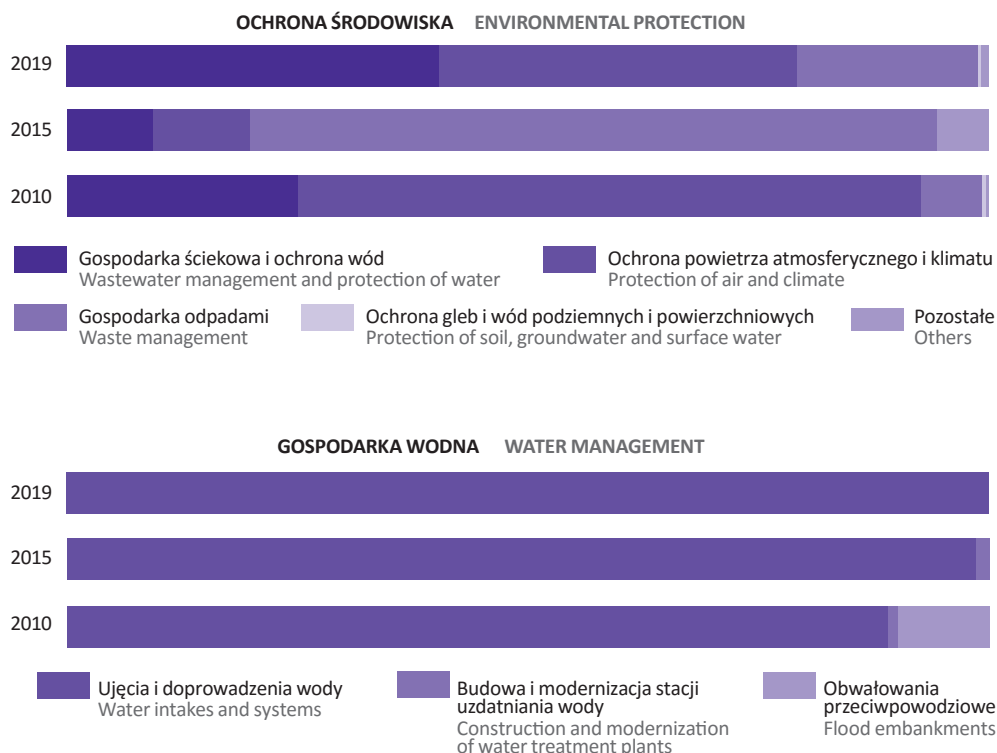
OCHRONA ŚRODOWISKA ENVIRONMENTAL PROTECTION

2019

2015

2010

Gospodarka ściekowa i ochrona wód
Wastewater management and protection of water

Ochrona powietrza atmosferycznego i klimatu
Protection of air and climate

Gospodarka odpadami
Waste management

Ochrona gleb i wód podziemnych i powierzchniowych
Protection of soil, groundwater and surface water

Pozostałe
Others

GOSPODARKA WODNA WATER MANAGEMENT

2019

2015

2010

Ujęcia i doprowadzenia wody
Water intakes and systems

Budowa i modernizacja stacji uzdatniania wody
Construction and modernization of water treatment plants

Obwałowania przeciwpowodziowe
Flood embankments